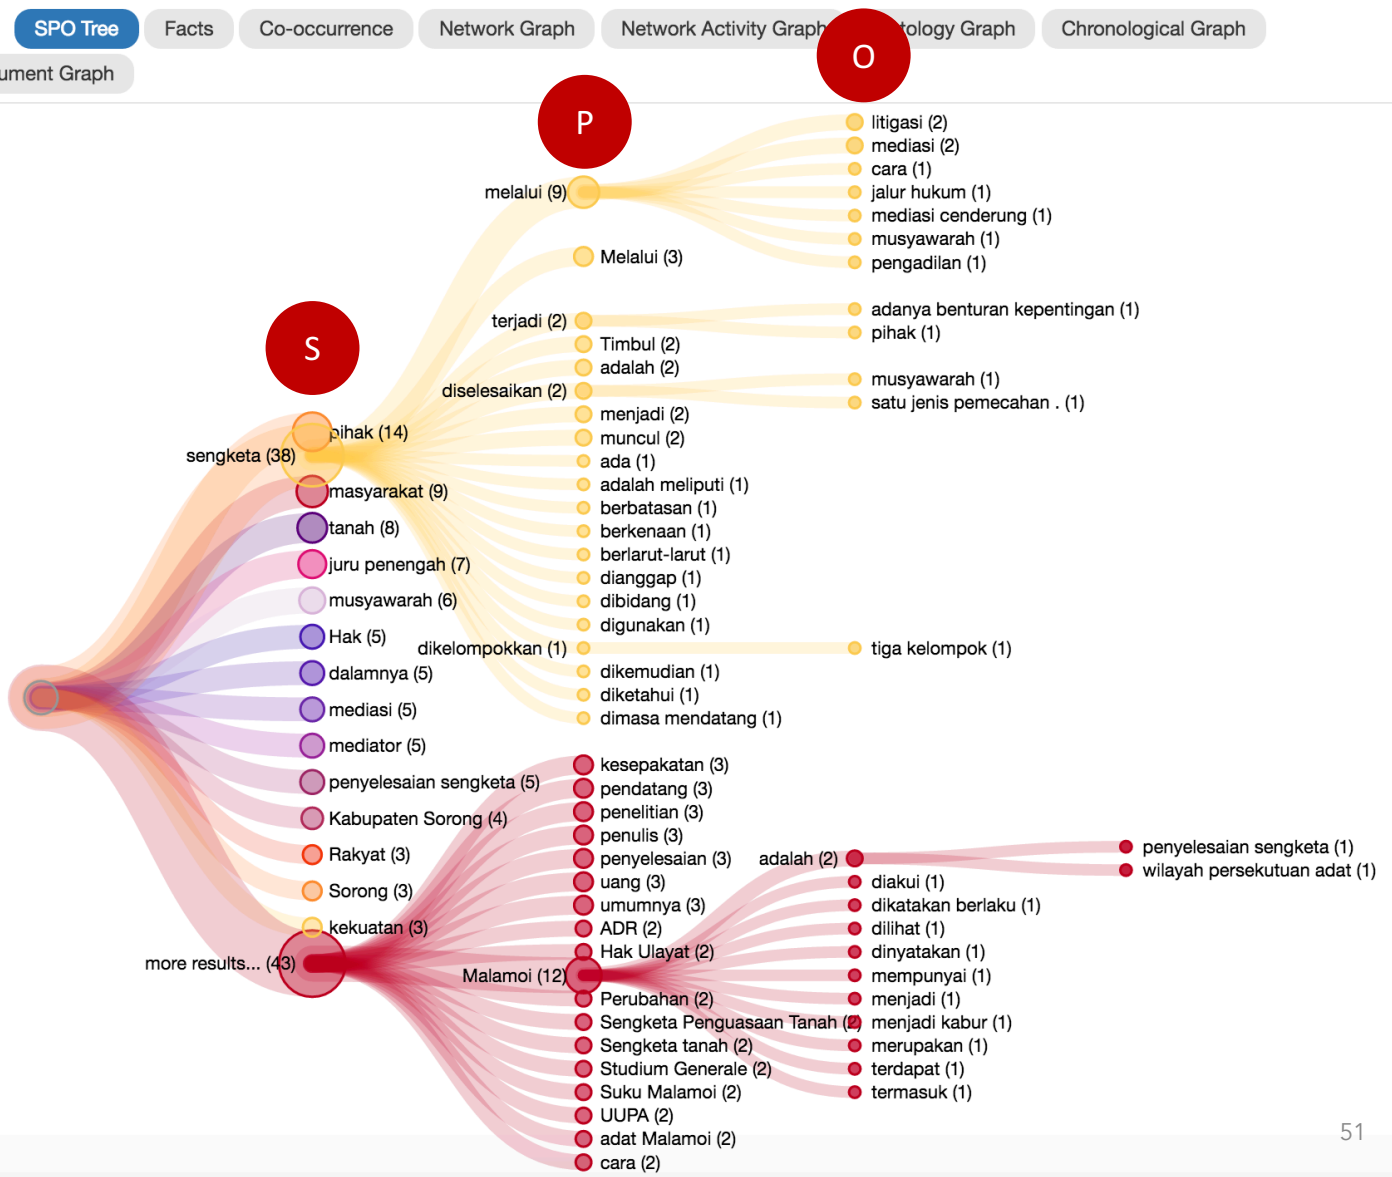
SPO Tree Facts Co-occurrence Network Graph Network Activity Graph O tology Graph Chronological Graph
ument Graph

P

litigasi (2)
mediasi (2)
cara (1)
jalur hukum (1)
mediasi cenderung (1)
musyawarah (1)
pengadilan (1)

melalui (9)
Melalui (3)

adanya benturan kepentingan (1)
pihak (1)

S

terjadi (2)
Timbul (2)
adalah (2)
diselesaikan (2)

musyawarah (1)
satu jenis pemecahan . (1)

sengketa (38)
pihak (14)
masyarakat (9)
tanah (8)
juru penengah (7)
musyawarah (6)
Hak (5)
dalamnya (5)
mediasi (5)
mediator (5)
penyelesaian sengketa (5)
Kabupaten Sorong (4)
Rakyat (3)
Sorong (3)
kekuatan (3)
more results... (43)

menjadi (2)
muncul (2)
ada (1)
adalah meliputi (1)
berbatasan (1)
berkenaan (1)
berlarut-larut (1)
dianggap (1)
dibidang (1)
digunakan (1)
dikelompokkan (1)
tiga kelompok (1)
dikemudian (1)
diketahui (1)
dimasa mendatang (1)

kesepakatan (3)
pendatang (3)
penelitian (3)
penulis (3)
penyelesaian (3)
uang (3)
umumnya (3)
ADR (2)
Hak Ulayat (2)
Malamoi (12)
Perubahan (2)
Sengketa Penguasaan Tanah (2)
Sengketa tanah (2)
Studium Generale (2)
Suku Malamoi (2)
UUPA (2)
adat Malamoi (2)
cara (2)

adalah (2)
penyelesaian sengketa (1)
wilayah persekutuan adat (1)
diakui (1)
dikatakan berlaku (1)
dilihat (1)
dinyatakan (1)
mempunyai (1)
menjadi (1)
menjadi kabur (1)
merupakan (1)
terdapat (1)
termasuk (1)

51